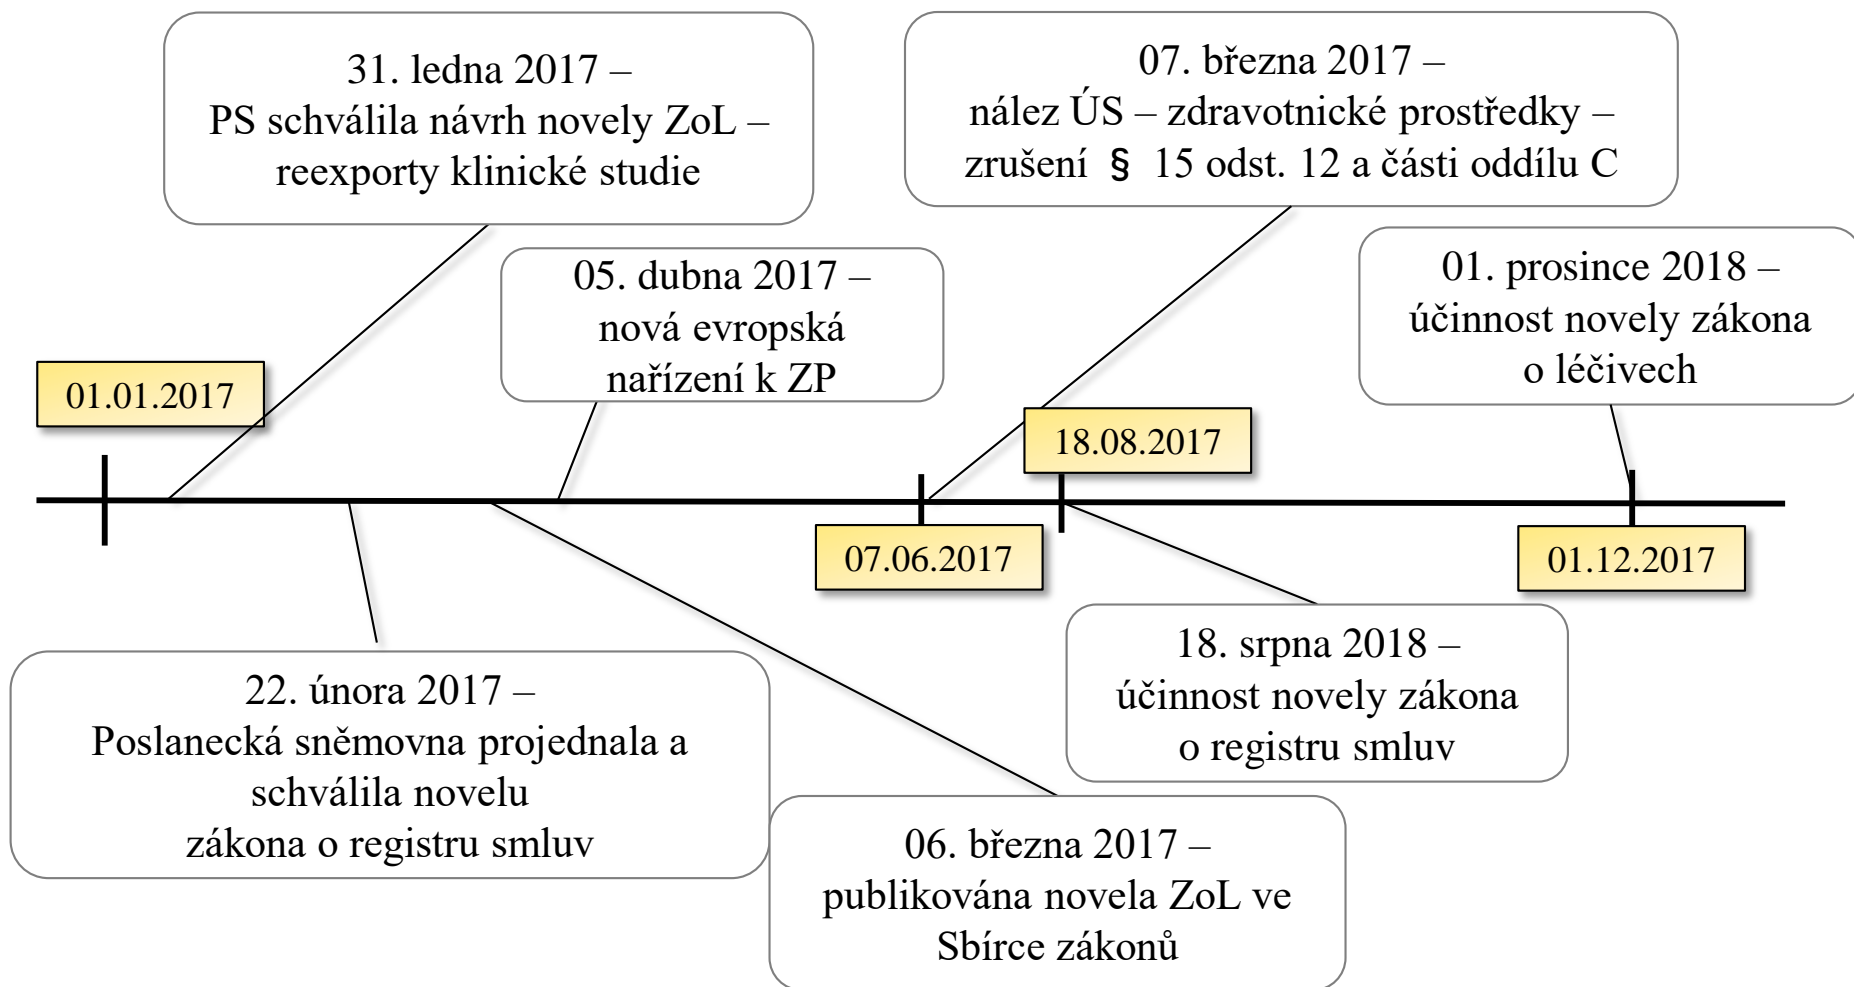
31. ledna 2017 – PS schválila návrh novely ZoL – reexporty klinické studie

07. března 2017 – nález ÚS – zdravotnické prostředky – zrušení § 15 odst. 12 a části oddílu C

05. dubna 2017 – nová evropská nařízení k ZP

01. prosince 2018 – účinnost novely zákona o léčivech

01.01.2017

18.08.2017

07.06.2017

01.12.2017

22. února 2017 – Poslanecká sněmovna projednala a schválila novelu zákona o registru smluv

18. srpna 2018 – účinnost novely zákona o registru smluv

06. března 2017 – publikována novela ZoL ve Sbírce zákonů